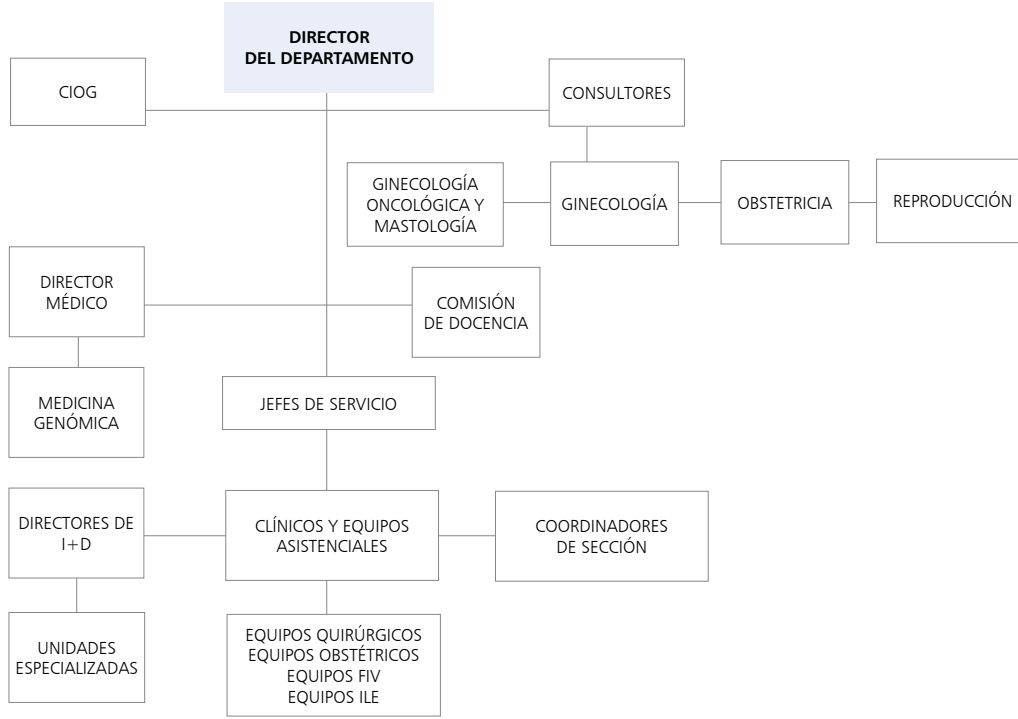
DIRECTOR
DEL DEPARTAMENTO

CIOG

CONSULTORES

GINECOLOGÍA ONCOLÓGICA Y MASTOLOGÍA

GINECOLOGÍA

OBSTETRICIA

REPRODUCCIÓN

DIRECTOR MÉDICO

COMISIÓN DE DOCENCIA

MEDICINA GENÓMICA

JEFES DE SERVICIO

DIRECTORES DE I+D

CLÍNICOS Y EQUIPOS ASISTENCIALES

COORDINADORES DE SECCIÓN

UNIDADES ESPECIALIZADAS

EQUIPOS QUIRÚRGICOS
EQUIPOS OBSTÉTRICOS
EQUIPOS FIV
EQUIPOS ILE